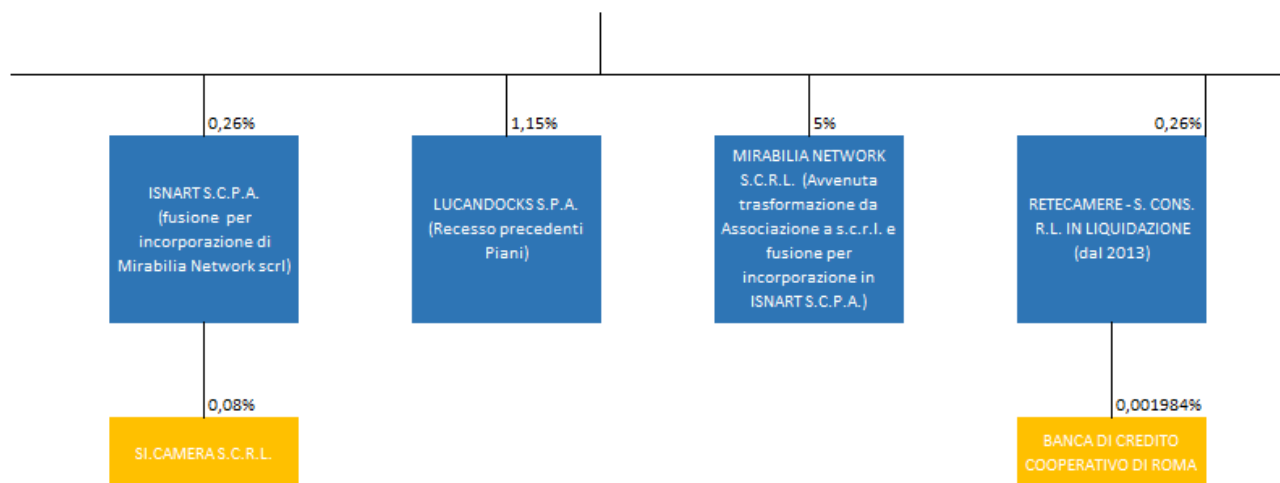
0,26%

ISNART S.C.P.A. (fusione per incorporazione di Mirabilia Network scrl)

1,15%

LUCANDOCKS S.P.A. (Recesso precedenti Piani)

5%

MIRABILIA NETWORK S.C.R.L. (Avvenuta trasformazione da Associazione a s.c.r.l. e fusione per incorporazione in ISNART S.C.P.A.)

0,26%

RETECAMERE - S. CONS. R.L. IN LIQUIDAZIONE (dal 2013)

0,08%

SI.CAMERA S.C.R.L.

0,001984%

BANCA DI CREDITO COOPERATIVO DI ROMA